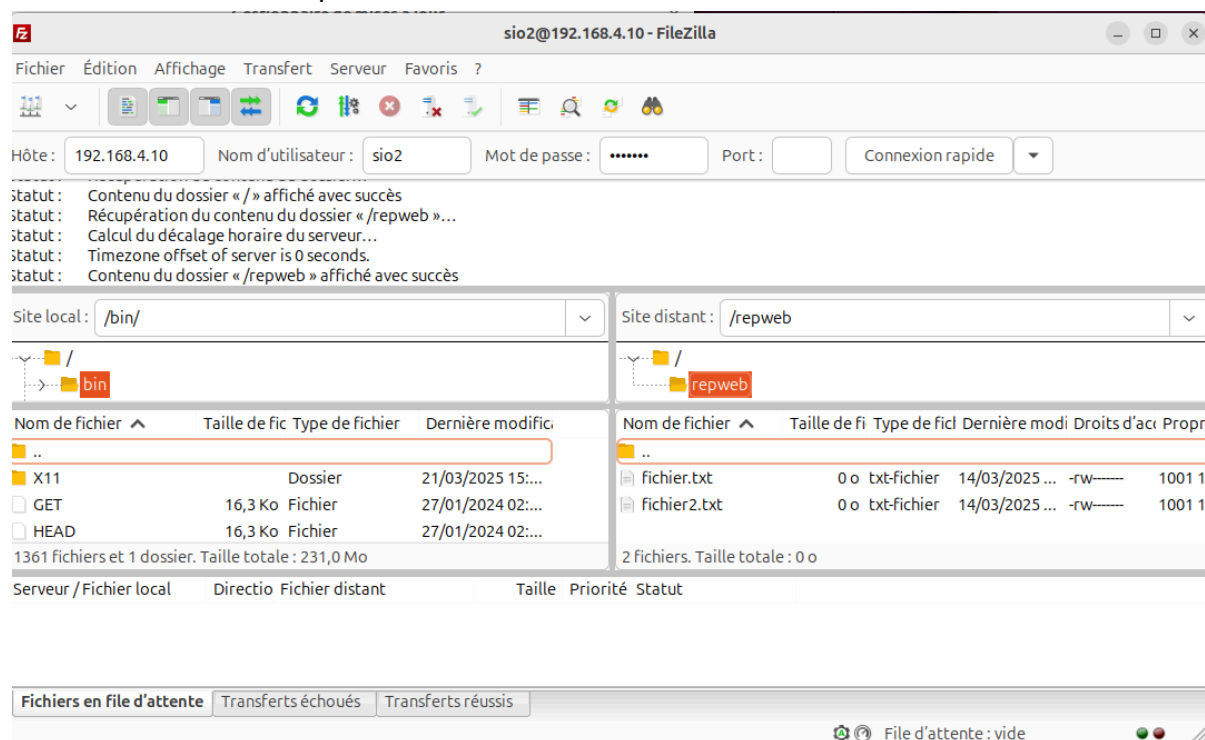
sio2@192.168.4.10 - FileZilla

Fichier Édition Affichage Transfert Serveur Favoris ?

Hôte : 192.168.4.10 Nom d'utilisateur : sio2 Mot de passe : ••••••• Port : Connexion rapide

Statut : Contenu du dossier « / » affiché avec succès
Statut : Récupération du contenu du dossier « /repweb »…
Statut : Calcul du décalage horaire du serveur…
Statut : Timezone offset of server is 0 seconds.
Statut : Contenu du dossier « /repweb » affiché avec succès

Site local : /bin/

/
bin

| Nom de fichier | Taille de fic | Type de fichier | Dernière modifica |
|---|---|---|---|
| .. | | | |
| X11 | | Dossier | 21/03/2025 15:... |
| GET | 16,3 Ko | Fichier | 27/01/2024 02:... |
| HEAD | 16,3 Ko | Fichier | 27/01/2024 02:... |

1361 fichiers et 1 dossier. Taille totale : 231,0 Mo

Site distant : /repweb

/
repweb

| Nom de fichier | Taille de fi | Type de fich | Dernière modi | Droits d'acc | Propr |
|---|---|---|---|---|---|
| .. | | | | | |
| fichier.txt | 0 o | txt-fichier | 14/03/2025 ... | -rw------- | 1001 1 |
| fichier2.txt | 0 o | txt-fichier | 14/03/2025 ... | -rw------- | 1001 1 |

2 fichiers. Taille totale : 0 o

Serveur / Fichier local Directio Fichier distant Taille Priorité Statut

Fichiers en file d'attente Transferts échoués Transferts réussis

File d'attente : vide